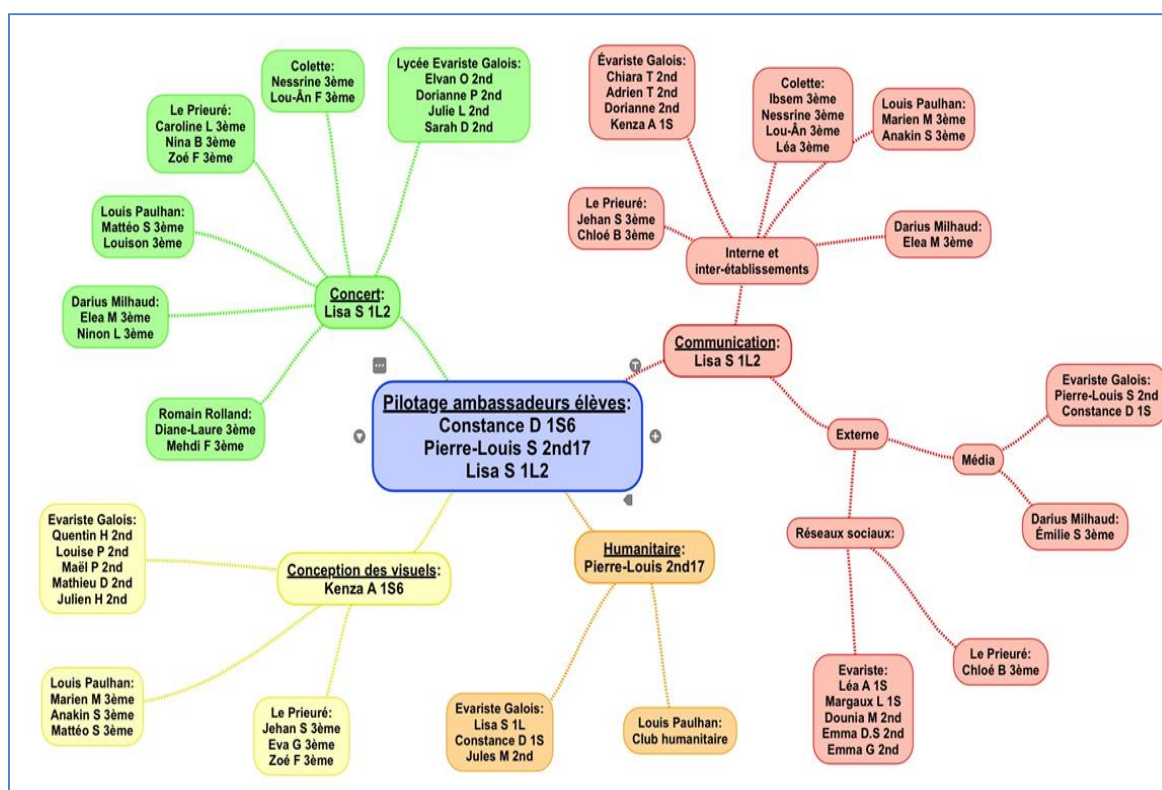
Pilotage ambassadeurs élèves:
Constance D 1S6
Pierre-Louis S 2nd17
Lisa S 1L2

Concert:
Lisa S 1L2

Colette:
Nessrine 3ème
Lou-Ân F 3ème

Lycée Evariste Galois:
Elvan O 2nd
Dorianne P 2nd
Julie L 2nd
Sarah D 2nd

Le Prieuré:
Caroline L 3ème
Nina B 3ème
Zoé F 3ème

Louis Paulhan:
Mattéo S 3ème
Louison 3ème

Darius Milhaud:
Elea M 3ème
Ninon L 3ème

Romain Rolland:
Diane-Laure 3ème
Mehdi F 3ème

Communication:
Lisa S 1L2

Interne et inter-établissements

Évariste Galois:
Chiara T 2nd
Adrien T 2nd
Dorianne 2nd
Kenza A 1S

Colette:
Ibsem 3ème
Nessrine 3ème
Lou-Ân 3ème
Léa 3ème

Louis Paulhan:
Marien M 3ème
Anakin S 3ème

Le Prieuré:
Jehan S 3ème
Chloé B 3ème

Darius Milhaud:
Elea M 3ème

Externe

Média

Evariste Galois:
Pierre-Louis S 2nd
Constance D 1S

Darius Milhaud:
Émilie S 3ème

Réseaux sociaux:

Le Prieuré:
Chloé B 3ème

Evariste:
Léa A 1S
Margaux L 1S
Dounia M 2nd
Emma D.S 2nd
Emma G 2nd

Conception des visuels:
Kenza A 1S6

Evariste Galois:
Quentin H 2nd
Louise P 2nd
Maël P 2nd
Mathieu D 2nd
Julien H 2nd

Louis Paulhan:
Marien M 3ème
Anakin S 3ème
Mattéo S 3ème

Le Prieuré:
Jehan S 3ème
Eva G 3ème
Zoé F 3ème

Humanitaire:
Pierre-Louis 2nd17

Evariste Galois:
Lisa S 1L
Constance D 1S
Jules M 2nd

Louis Paulhan:
Club humanitaire